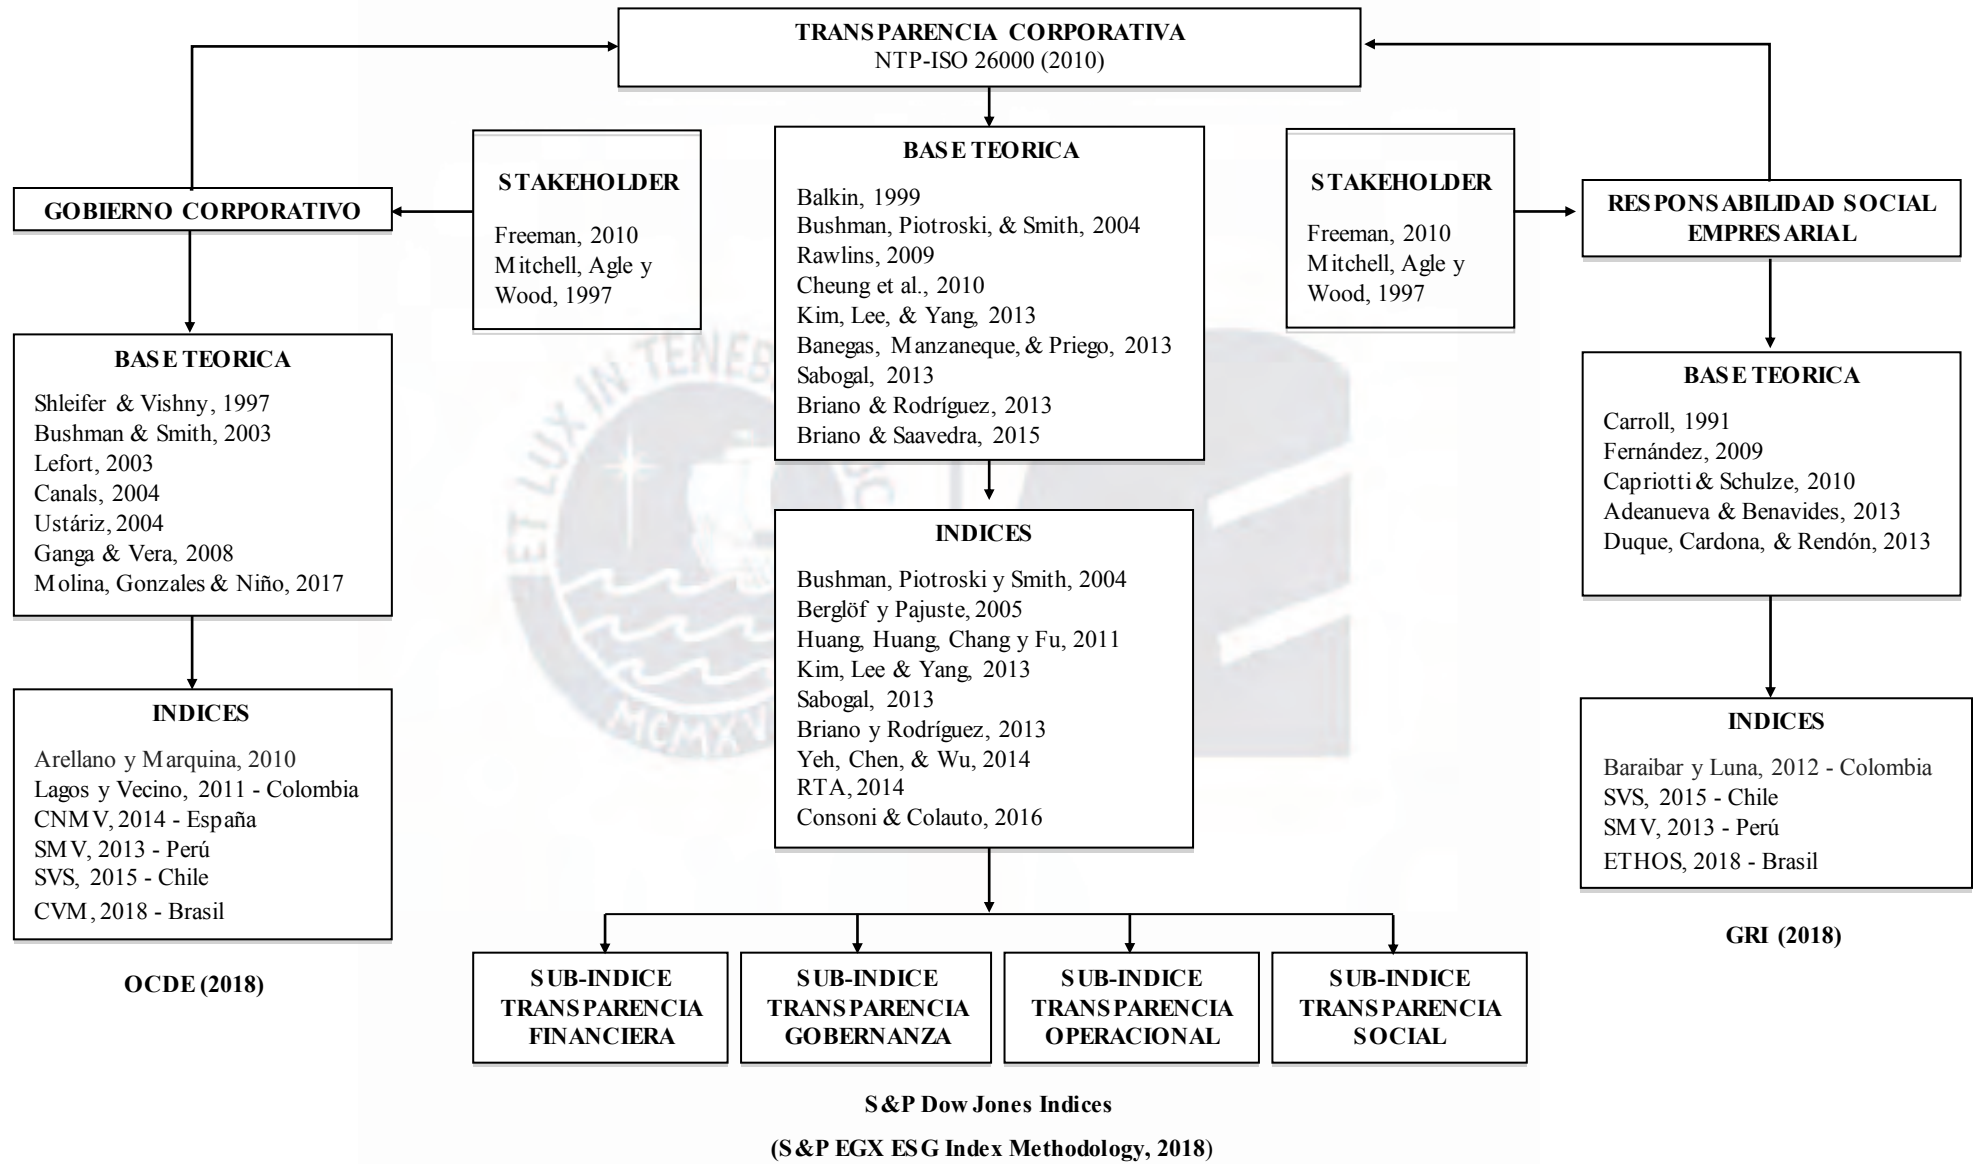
TRANSPARENCIA CORPORATIVA
NTP-ISO 26000 (2010)

GOBIERNO CORPORATIVO

STAKEHOLDER

Freeman, 2010
Mitchell, Agle y Wood, 1997

BASE TEORICA

Balkin, 1999
Bushman, Piotroski, & Smith, 2004
Rawlins, 2009
Cheung et al., 2010
Kim, Lee, & Yang, 2013
Banegas, Manzaneque, & Priego, 2013
Sabogal, 2013
Briano & Rodríguez, 2013
Briano & Saavedra, 2015

STAKEHOLDER

Freeman, 2010
Mitchell, Agle y Wood, 1997

RESPONSABILIDAD SOCIAL EMPRESARIAL

BASE TEORICA

Shleifer & Vishny, 1997
Bushman & Smith, 2003
Lefort, 2003
Canals, 2004
Ustáriz, 2004
Ganga & Vera, 2008
Molina, Gonzales & Niño, 2017

INDICES

Bushman, Piotroski y Smith, 2004
Berglöf y Pajuste, 2005
Huang, Huang, Chang y Fu, 2011
Kim, Lee & Yang, 2013
Sabogal, 2013
Briano y Rodríguez, 2013
Yeh, Chen, & Wu, 2014
RTA, 2014
Consoni & Colauto, 2016

BASE TEORICA

Carroll, 1991
Fernández, 2009
Capriotti & Schulze, 2010
Adeanueva & Benavides, 2013
Duque, Cardona, & Rendón, 2013

INDICES

Arellano y Marquina, 2010
Lagos y Vecino, 2011 - Colombia
CNMV, 2014 - España
SMV, 2013 - Perú
SVS, 2015 - Chile
CVM, 2018 - Brasil

OCDE (2018)

INDICES

Baraibar y Luna, 2012 - Colombia
SVS, 2015 - Chile
SMV, 2013 - Perú
ETHOS, 2018 - Brasil

GRI (2018)

SUB-INDICE TRANSPARENCIA FINANCIERA

SUB-INDICE TRANSPARENCIA GOBERNANZA

SUB-INDICE TRANSPARENCIA OPERACIONAL

SUB-INDICE TRANSPARENCIA SOCIAL

S&P Dow Jones Indices
(S&P EGX ESG Index Methodology, 2018)